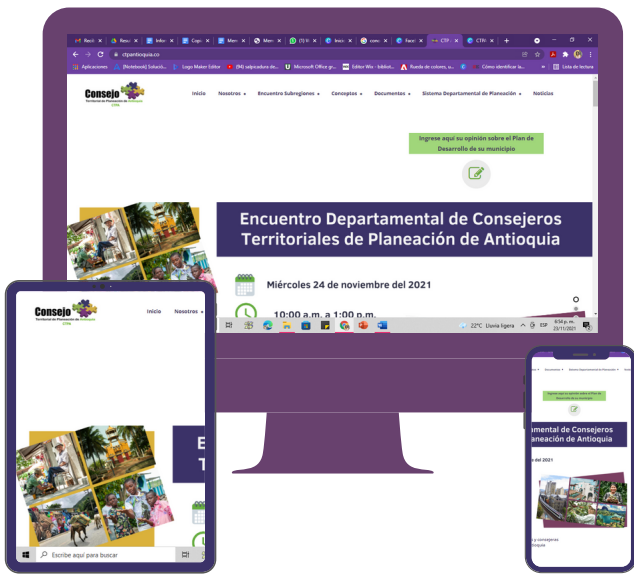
Recit | Recit | Infor | Copi | Mem | Mem | (7) W | Inicio | cons | Face | CTP | CTPA

ctpantioquia.co

Aplicaciones | [Notebook] Solució... | Logo Maker Editor | (94) salpicadura de... | Microsoft Office gr... | Editor Wix - Bibliot... | Rueda de colores, u... | Cómo identificar la... | Lista de lectura

Consejo Territorial de Planeación de Antioquia CTPA

Inicio | Nosotros | Encuentro Subregiones | Conceptos | Documentos | Sistema Departamental de Planeación | Noticias

Ingrese aquí su opinión sobre el Plan de Desarrollo de su municipio

Encuentro Departamental de Consejeros Territoriales de Planeación de Antioquia

Miércoles 24 de noviembre del 2021

10:00 a.m. a 1:00 p.m.

22°C Lluvia ligera ESP 8:54 p. m. 23/11/2021

Consejo Territorial de Planeación de Antioquia CTPA

Inicio | Nosotros

E
T

Escribe aquí para buscar

Documentos | Sistema Departamental de Planeación

Ingrese aquí su opinión sobre el Plan de Desarrollo de su municipio

amental de Consejeros
laneación de Antioquia

e del 2021

s y consejeros
tioquia